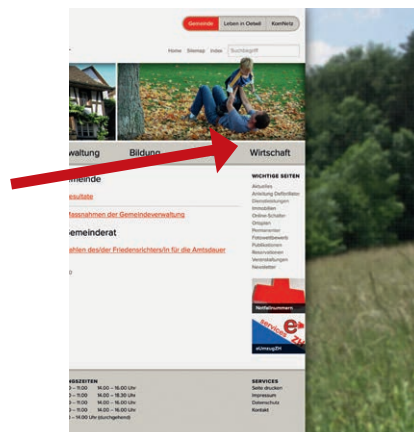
Gemeinde Leben in Ostell Konferia

Home Sitemap Index Suchbegriff

waltung Bildung Wirtschaft

meinde

esultate

Massnahmen der Gemeindeverwaltung

emeinderat

ahlen des/der Friedensrichters/in für die Amtsdauer

WICHTIGE SEITEN

Aktuelles
Anleitung Defibrillator
Dienstleistungen
Immobilien
Online-Schalter
Ortsplan
Partnerorte
Fotowettbewerb
Publikationen
Reservationen
Veranstaltungen
Newsletter

Notfallnummern

eUmzugZH

NGSZEITEN
– 11.00 14.00 – 16.00 Uhr
– 11.00 14.00 – 18.30 Uhr
– 11.00 14.00 – 16.00 Uhr
– 11.00 14.00 – 16.00 Uhr
– 14.00 Uhr (durchgehend)

SERVICES
Seite drucken
Impressum
Datenschutz
Kontakt